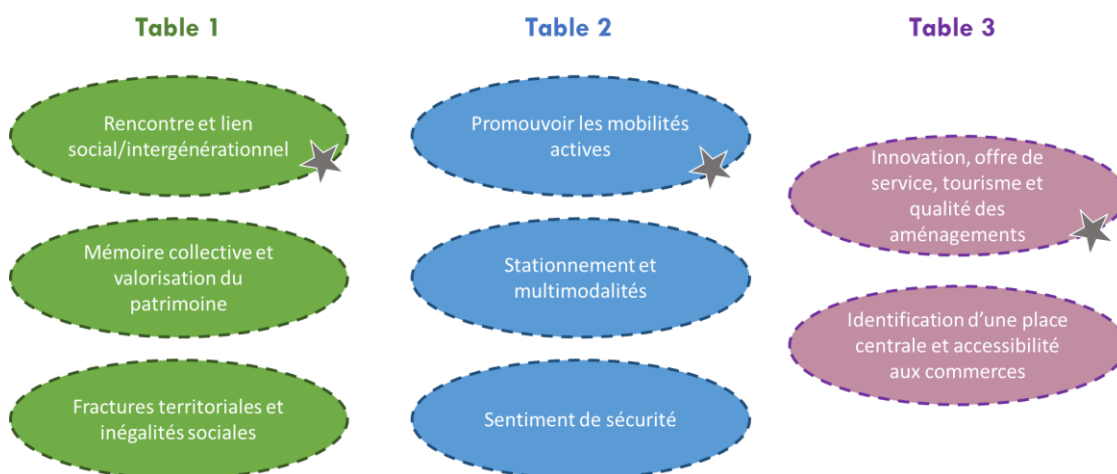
Table 1

Rencontre et lien social/intergénérationnel

Mémoire collective et valorisation du patrimoine

Fractures territoriales et inégalités sociales

Table 2

Promouvoir les mobilités actives

Stationnement et multimodalités

Sentiment de sécurité

Table 3

Innovation, offre de service, tourisme et qualité des aménagements

Identification d'une place centrale et accessibilité aux commerces